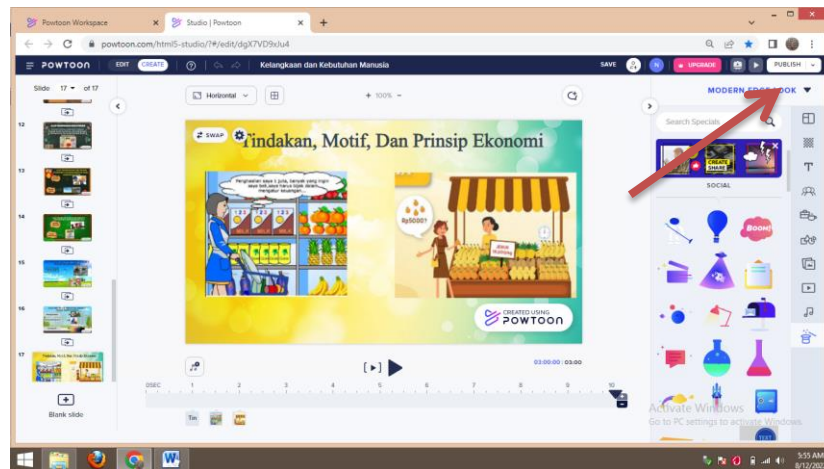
Powtoon Workspace
Studio | Powtoon
powtoon.com/html5-studio/?#/edit/dgX7VD9xJu4
POWTOON EDIT CREATE
Kelangkaan dan Kebutuhan Manusia
SAVE N UPGRADE PUBLISH
Slide 17 of 17
Horizontal
+ 100% −
MODERN EDGE LOOK
Search Specials
SOCIAL
12
13
14
15
16
17
Blank slide
SWAP
Tindakan, Motif, Dan Prinsip Ekonomi
Penghasilan saya 1 juta, banyak yang ingin saya beli,saya harus bijak dalam mengatur keuangan
Rp5000?
CREATED USING POWTOON
03:00:00 | 03:00
0SEC 1 2 3 4 5 6 7 8 9 10
Activate Windows
Go to PC settings to activate Windows.
5:55 AM
8/12/202